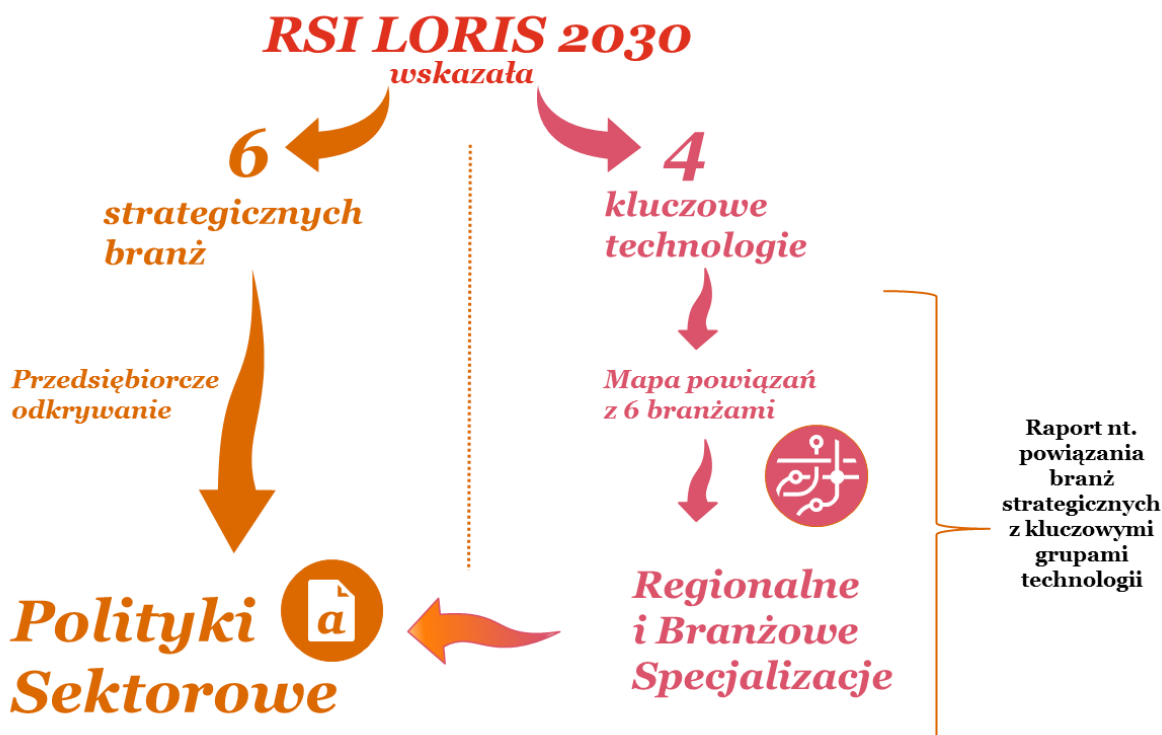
RSI LORIS 2030
wskazała

6
strategicznych branż

Przedsiębiorcze odkrywanie

Polityki Sektorowe

4
kluczowe technologie

Mapa powiązań z 6 branżami

Regionalne i Branżowe Specjalizacje

Raport nt. powiązania branż strategicznych z kluczowymi grupami technologii